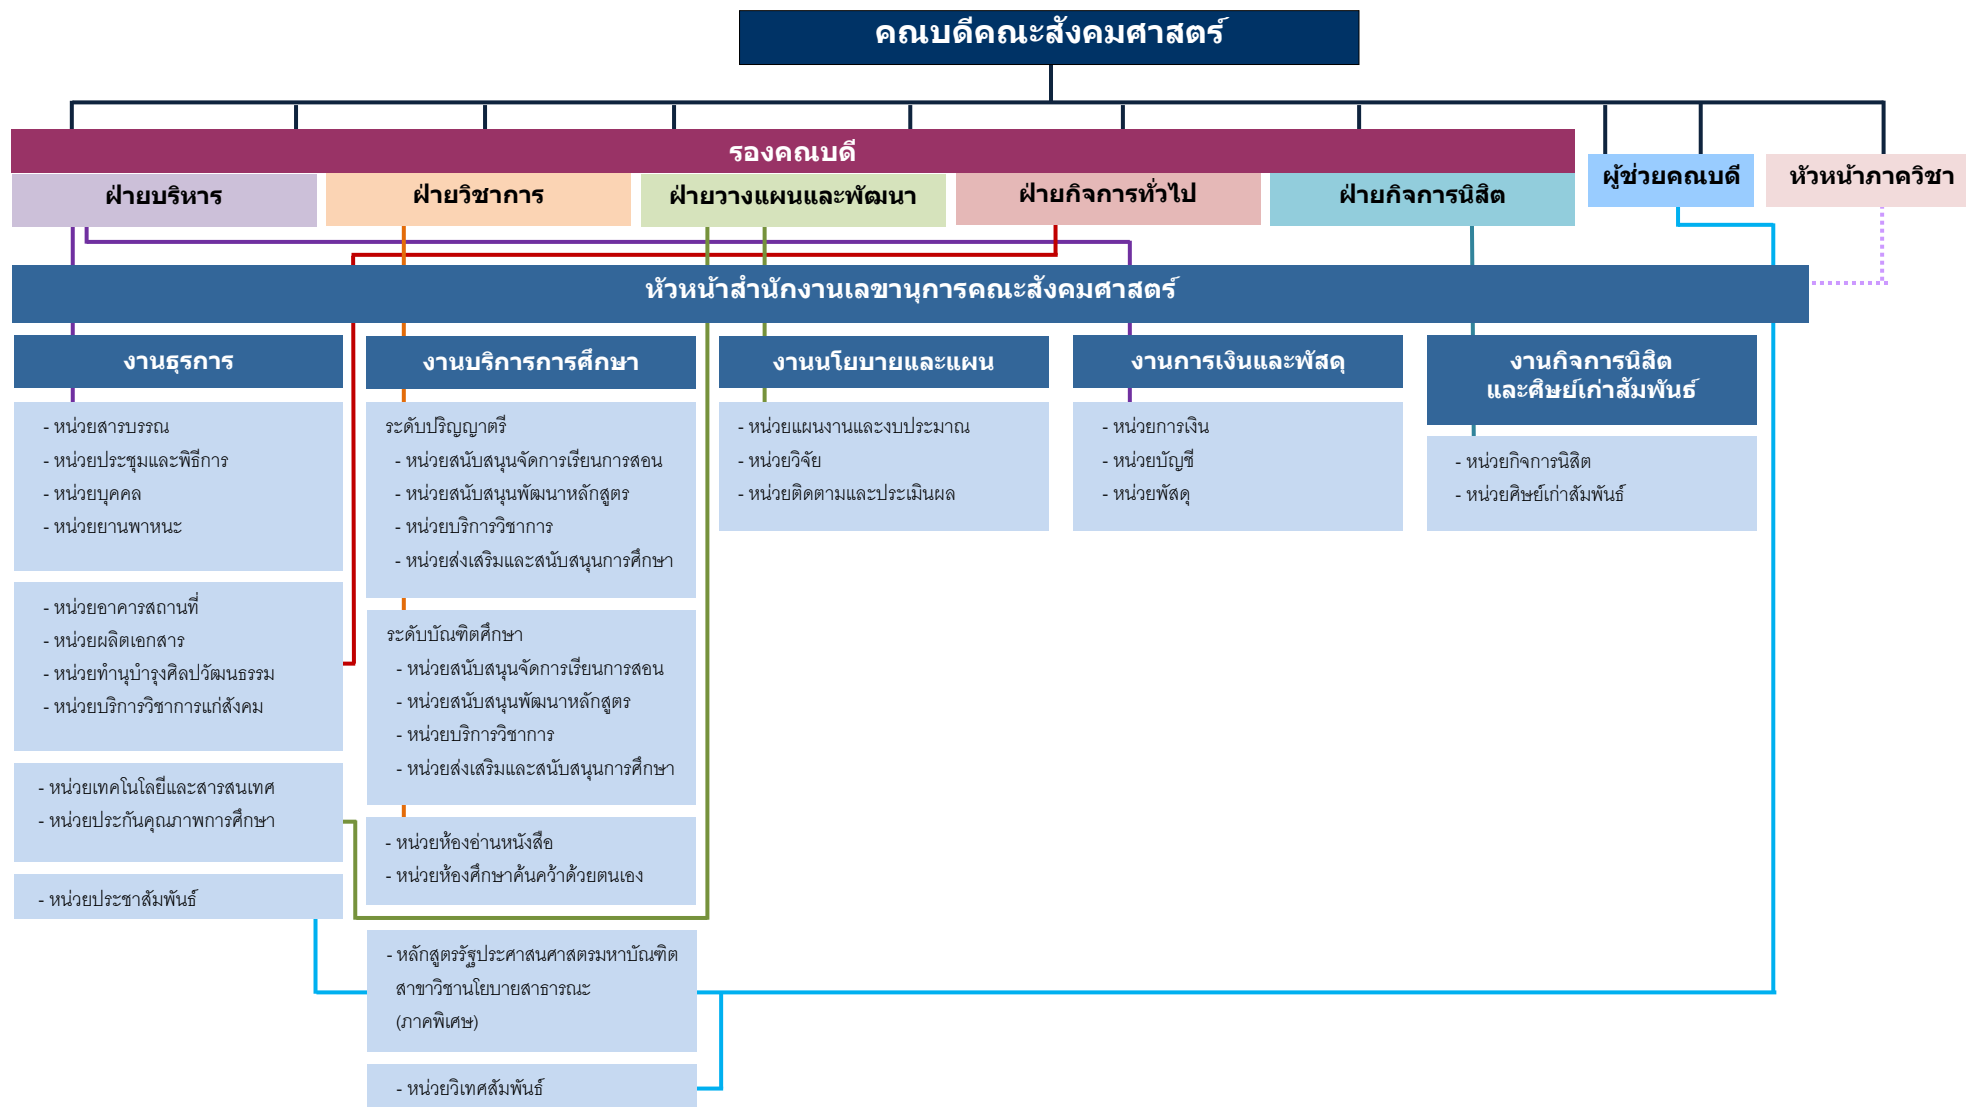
คณบดีคณะสังคมศาสตร์

รองคณบดี

ฝ่ายบริหาร

ฝ่ายวิชาการ

ฝ่ายวางแผนและพัฒนา

ฝ่ายกิจการทั่วไป

ฝ่ายกิจการนิสิต

ผู้ช่วยคณบดี

หัวหน้าภาควิชา

หัวหน้าสำนักงานเลขานุการคณะสังคมศาสตร์

งานธุรการ

- หน่วยสารบรรณ
- หน่วยประชุมและพิธีการ
- หน่วยบุคคล
- หน่วยยานพาหนะ

- หน่วยอาคารสถานที่
- หน่วยผลิตเอกสาร
- หน่วยทำนุบำรุงศิลปวัฒนธรรม
- หน่วยบริการวิชาการแก่สังคม

- หน่วยเทคโนโลยีและสารสนเทศ
- หน่วยประกันคุณภาพการศึกษา

- หน่วยประชาสัมพันธ์

งานบริการการศึกษา

ระดับปริญญาตรี
- หน่วยสนับสนุนจัดการเรียนการสอน
- หน่วยสนับสนุนพัฒนาหลักสูตร
- หน่วยบริการวิชาการ
- หน่วยส่งเสริมและสนับสนุนการศึกษา

ระดับบัณฑิตศึกษา
- หน่วยสนับสนุนจัดการเรียนการสอน
- หน่วยสนับสนุนพัฒนาหลักสูตร
- หน่วยบริการวิชาการ
- หน่วยส่งเสริมและสนับสนุนการศึกษา

- หน่วยห้องอ่านหนังสือ
- หน่วยห้องศึกษาค้นคว้าด้วยตนเอง

- หลักสูตรรัฐประศาสนศาสตรมหาบัณฑิต สาขาวิชานโยบายสาธารณะ (ภาคพิเศษ)

- หน่วยวิเทศสัมพันธ์

งานนโยบายและแผน

- หน่วยแผนงานและงบประมาณ
- หน่วยวิจัย
- หน่วยติดตามและประเมินผล

งานการเงินและพัสดุ

- หน่วยการเงิน
- หน่วยบัญชี
- หน่วยพัสดุ

งานกิจการนิสิต และศิษย์เก่าสัมพันธ์

- หน่วยกิจการนิสิต
- หน่วยศิษย์เก่าสัมพันธ์